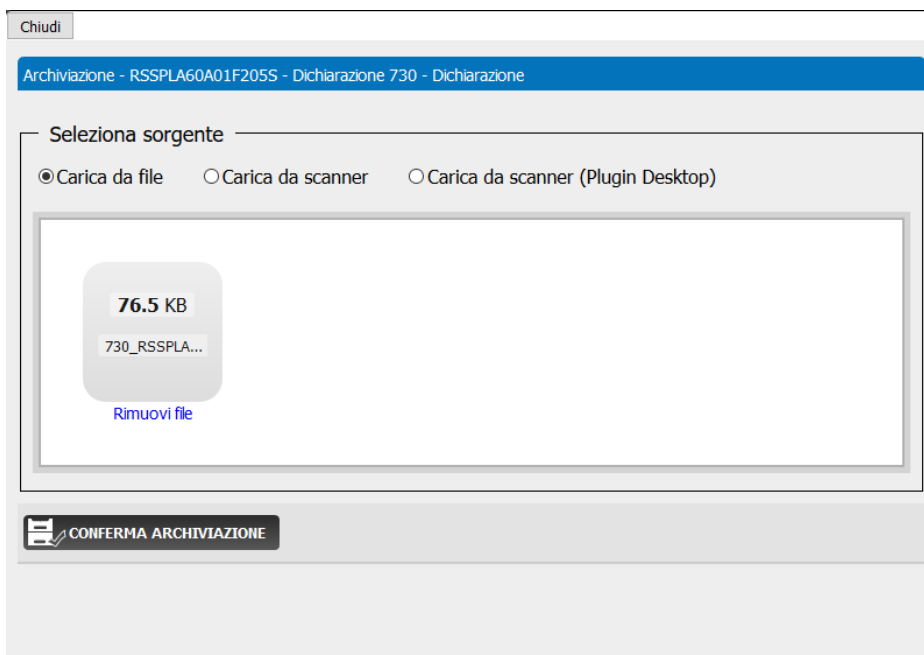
Chiudi

Archiviazione - RSSPLA60A01F205S - Dichiarazione 730 - Dichiarazione

Seleziona sorgente

Carica da file Carica da scanner Carica da scanner (Plugin Desktop)

76.5 KB

730_RSSPLA...

Rimuovi file

CONFERMA ARCHIVIAZIONE